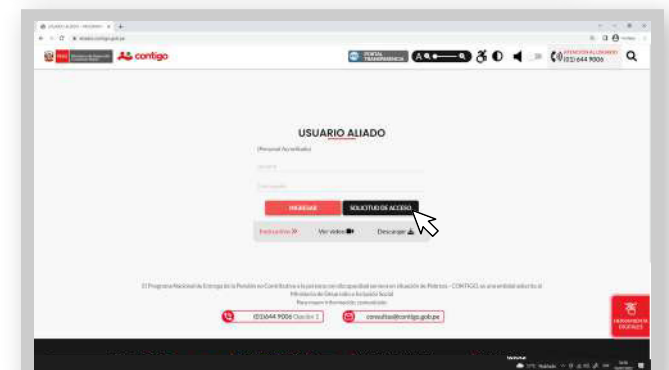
contigo

PORTAL TRANSPARENCIA

ATENCIÓN AL USUARIO (01) 644 9006

USUARIO ALIADO

(Personal Acreditado)

Usuario

Contraseña

INGRESAR

SOLICITUD DE ACCESO

Instructivo

Ver video

Descargar

El Programa Nacional de Entrega de la Pensión no Contributiva a Personas con discapacidad severa en situación de Pobreza - CONTIGO, es una entidad adscrita al Ministerio de Desarrollo e Inclusión Social

(01)644 9006 Opción 1

consultas@contigo.gob.pe

HERRAMIENTAS DIGITALES